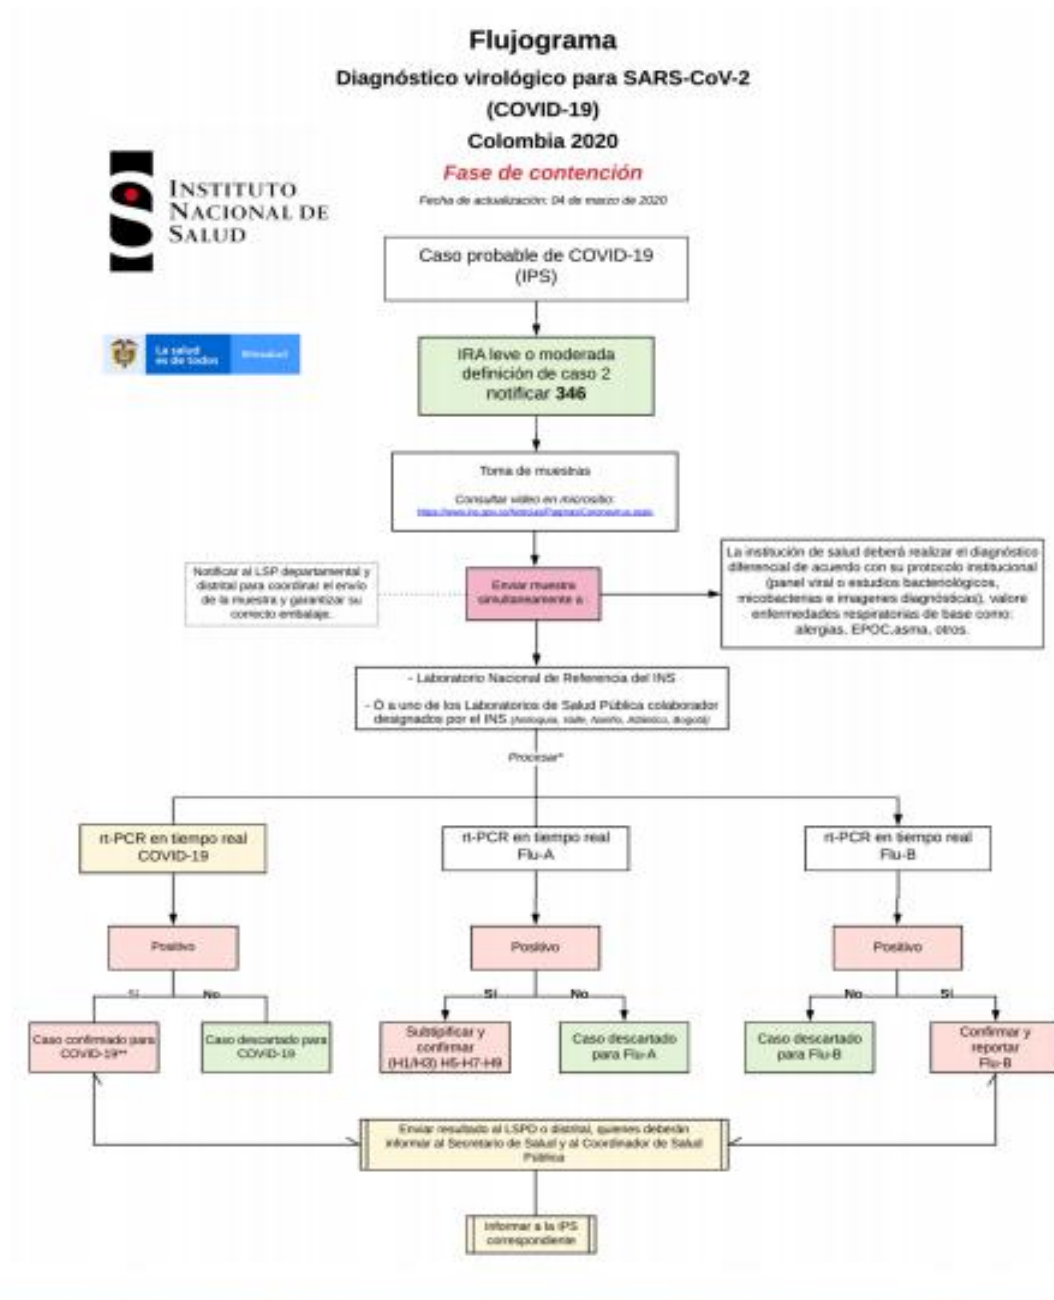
Flujograma
Diagnóstico virológico para SARS-CoV-2
(COVID-19)
Colombia 2020
Fase de contención
Fecha de actualización: 04 de marzo de 2020

INSTITUTO NACIONAL DE SALUD

La salud es de todos MinSalud

Caso probable de COVID-19 (IPS)

IRA leve o moderada definición de caso 2 notificar 346

Toma de muestras

Consultar video en micrositio: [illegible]

Notificar al LSP departamental y distrital para coordinar el envío de la muestra y garantizar su correcto embalaje.

Enviar muestra simultáneamente a:

La institución de salud deberá realizar el diagnóstico diferencial de acuerdo con su protocolo institucional (panel viral o estudios bacteriológicos, micobacterias e imagenes diagnósticas), valore enfermedades respiratorias de base como: alergias, EPOC,asma, otros.

- Laboratorio Nacional de Referencia del INS

- O a uno de los Laboratorios de Salud Pública colaborador designados por el INS (Antioquia, Valle, Nariño, Atlántico, Bogotá)

Procesar*

rt-PCR en tiempo real COVID-19

rt-PCR en tiempo real Flu-A

rt-PCR en tiempo real Flu-B

Positivo

Positivo

Positivo

Si
No
Si
No
No
Si

Caso confirmado para COVID-19**

Caso descartado para COVID-19

Subtipificar y confirmar (H1/H3) H5-H7-H9

Caso descartado para Flu-A

Caso descartado para Flu-B

Confirmar y reportar Flu-B

Enviar resultado al LSPD o distrital, quienes deberán informar al Secretario de Salud y al Coordinador de Salud Pública

Informar a la IPS correspondiente